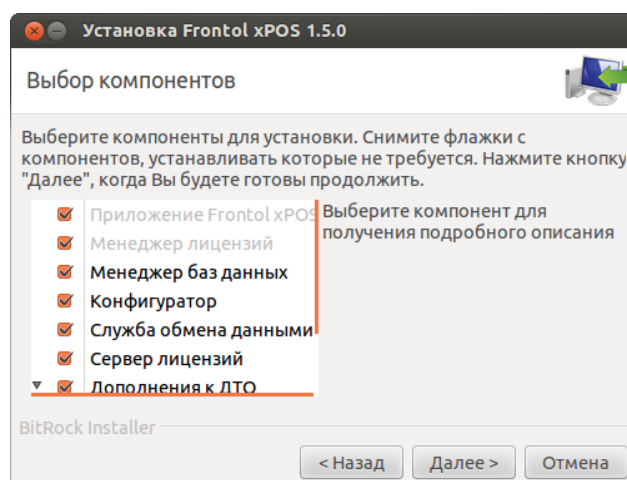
Установка Frontol xPOS 1.5.0

Выбор компонентов

Выберите компоненты для установки. Снимите флажки с компонентов, устанавливать которые не требуется. Нажмите кнопку "Далее", когда Вы будете готовы продолжить.

Приложение Frontol xPOS
Менеджер лицензий
Менеджер баз данных
Конфигуратор
Служба обмена данными
Сервер лицензий
Дополнения к ЛТО

Выберите компонент для получения подробного описания

BitRock Installer

< Назад
Далее >
Отмена